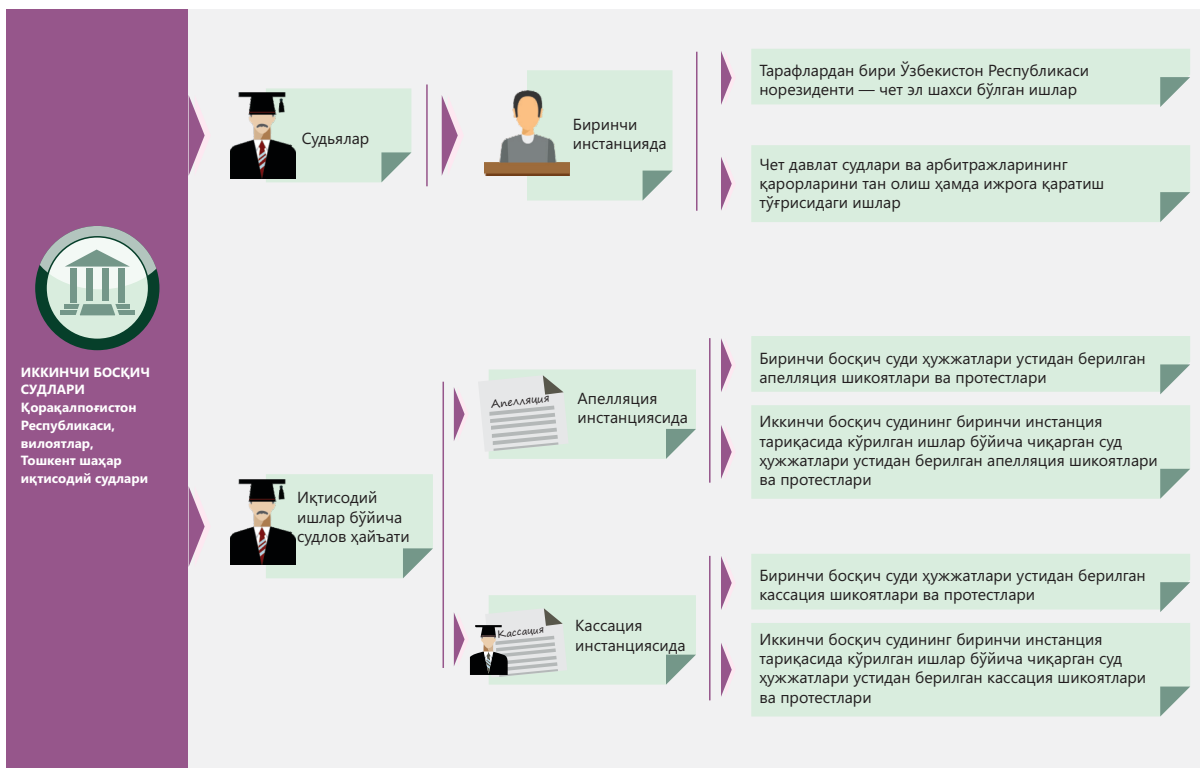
ИККИНЧИ БОСҚИЧ СУДЛАРИ Қорақалпоғистон Республикаси, вилоятлар, Тошкент шаҳар иқтисодий судлари

Судьялар

Биринчи инстанцияда

Тарафлардан бири Ўзбекистон Республикаси норезиденти — чет эл шахси бўлган ишлар

Чет давлат судлари ва арбитражларининг қарорларини тан олиш ҳамда ижрога қаратиш тўғрисидаги ишлар

Иқтисодий ишлар бўйича судлов ҳайъати

Апелляция

Апелляция инстанциясида

Биринчи босқич суди ҳужжатлари устидан берилган апелляция шикоятлари ва протестлари

Иккинчи босқич судининг биринчи инстанция тариқасида кўрилган ишлар бўйича чиқарган суд ҳужжатлари устидан берилган апелляция шикоятлари ва протестлари

Кассация

Кассация инстанциясида

Биринчи босқич суди ҳужжатлари устидан берилган кассация шикоятлари ва протестлари

Иккинчи босқич судининг биринчи инстанция тариқасида кўрилган ишлар бўйича чиқарган суд ҳужжатлари устидан берилган кассация шикоятлари ва протестлари